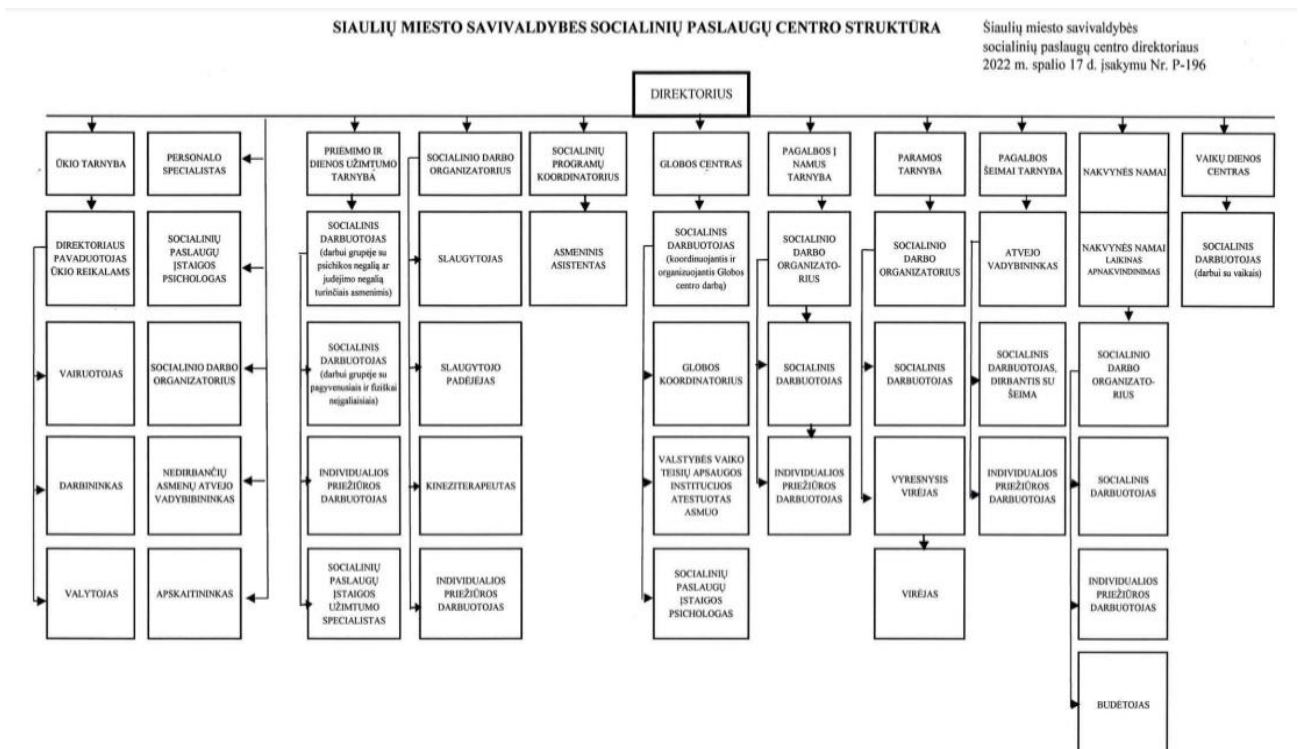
SIAULIŲ MIESTO SAVIVALDYBES SOCIALINIŲ PASLAUGŲ CENTRO STRUKTŪRA

Šiaulių miesto savivaldybės socialinių paslaugų centro direktoriaus 2022 m. spalio 17 d. įsakymu Nr. P-196

DIREKTORIUS

ŪKIO TARNYBA

DIREKTORIAUS PAVADUOTOJAS ŪKIO REIKALAMS

VAIRUOTOJAS

DARBININKAS

VALYTOJAS

PERSONALO SPECIALISTAS

SOCIALINIŲ PASLAUGŲ ĮSTAIGOS PSICHOLOGAS

SOCIALINIO DARBO ORGANIZATORIUS

NEDIRBANČIŲ ASMENŲ ATVEJO VADYBIBININKAS

APSKAITININKAS

PRIĖMIMO IR DIENOS UŽIMTUMO TARNYBA

SOCIALINIS DARBUOTOJAS (darbui grupėje su psichikos negalią ar judėjimo negalią turinčiais asmenimis)

SOCIALINIS DARBUOTOJAS (darbui grupėje su pagyvenusiais ir fiziškai neįgaliaisiais)

INDIVIDUALIOS PRIEŽIŪROS DARBUOTOJAS

SOCIALINIŲ PASLAUGŲ ĮSTAIGOS UŽIMTUMO SPECIALISTAS

SOCIALINIO DARBO ORGANIZATORIUS

SLAUGYTOJAS

SLAUGYTOJO PADĖJĖJAS

KINEZITERAPEUTAS

INDIVIDUALIOS PRIEŽIŪROS DARBUOTOJAS

SOCIALINIŲ PROGRAMŲ KOORDINATORIUS

ASMENINIS ASISTENTAS

GLOBOS CENTRAS

SOCIALINIS DARBUOTOJAS (koordinuojantis ir organizuojantis Globos centro darbą)

GLOBOS KOORDINATORIUS

VALSTYBĖS VAIKO TEISIŲ APSAUGOS INSTITUCIJOS ATESTUOTAS ASMUO

SOCIALINIŲ PASLAUGŲ ĮSTAIGOS PSICHOLOGAS

PAGALBOS Į NAMUS TARNYBA

SOCIALINIO DARBO ORGANIZATORIUS

SOCIALINIS DARBUOTOJAS

INDIVIDUALIOS PRIEŽIŪROS DARBUOTOJAS

PARAMOS TARNYBA

SOCIALINIO DARBO ORGANIZATORIUS

SOCIALINIS DARBUOTOJAS

VYRESNYSIS VIRĖJAS

VIRĖJAS

PAGALBOS ŠEIMAI TARNYBA

ATVEJO VADYBININKAS

SOCIALINIS DARBUOTOJAS, DIRBANTIS SU ŠEIMA

INDIVIDUALIOS PRIEŽIŪROS DARBUOTOJAS

NAKVYNĖS NAMAI

NAKVYNĖS NAMAI LAIKINAS APNAKVINDINIMAS

SOCIALINIO DARBO ORGANIZATORIUS

SOCIALINIS DARBUOTOJAS

INDIVIDUALIOS PRIEŽIŪROS DARBUOTOJAS

BUDĖTOJAS

VAIKŲ DIENOS CENTRAS

SOCIALINIS DARBUOTOJAS (darbui su vaikais)